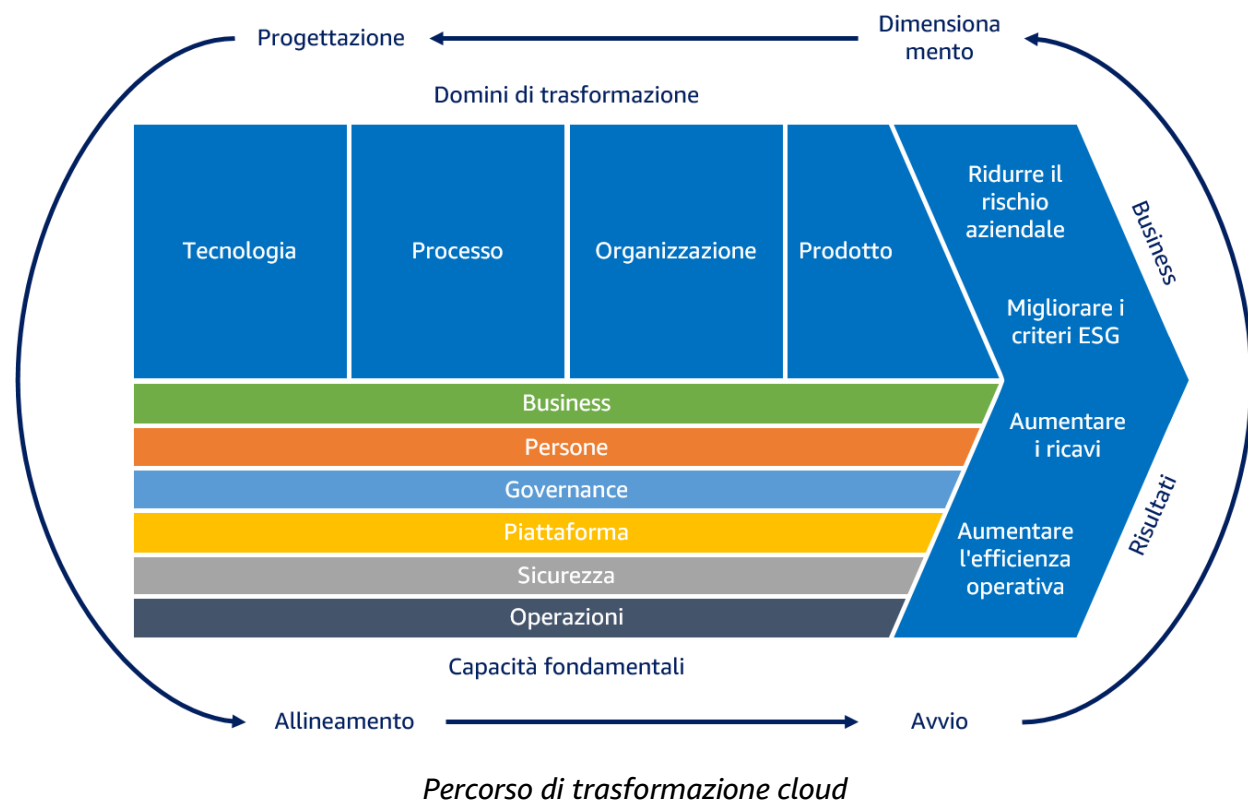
Progettazione

Dimensiona mento

Domini di trasformazione

Tecnologia

Processo

Organizzazione

Prodotto

Ridurre il rischio aziendale

Migliorare i criteri ESG

Aumentare i ricavi

Aumentare l'efficienza operativa

Business

Risultati

Business

Persone

Governance

Piattaforma

Sicurezza

Operazioni

Capacità fondamentali

Allineamento

Avvio

*Percorso di trasformazione cloud*